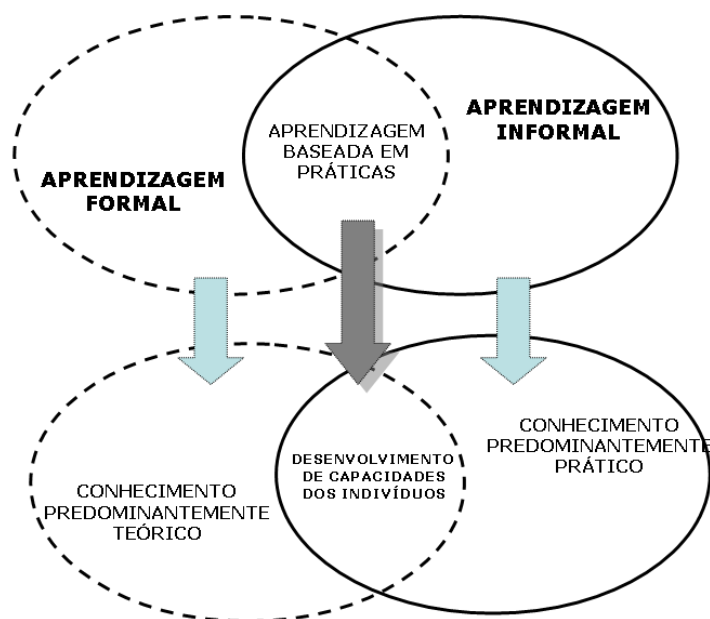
APRENDIZAGEM INFORMAL

APRENDIZAGEM BASEADA EM PRÁTICAS

APRENDIZAGEM FORMAL

CONHECIMENTO PREDOMINANTEMENTE PRÁTICO

DESENVOLVIMENTO DE CAPACIDADES DOS INDIVÍDUOS

CONHECIMENTO PREDOMINANTEMENTE TEÓRICO